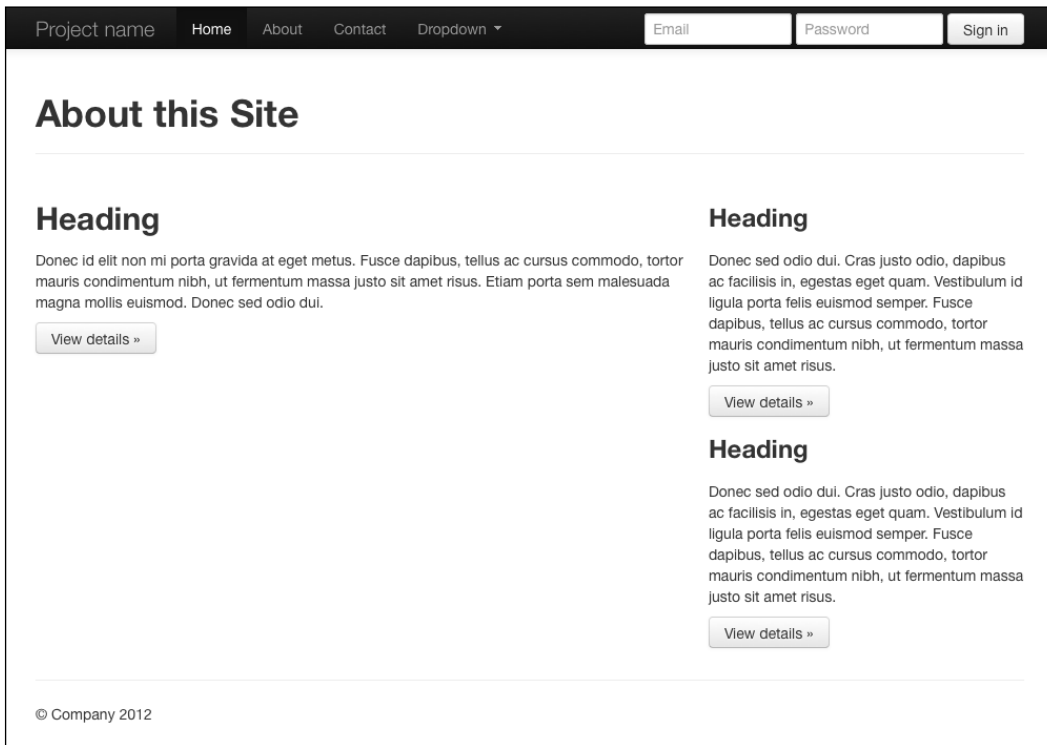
Project name Home About Contact Dropdown

Email Password Sign in

About this Site

Heading

Donec id elit non mi porta gravida at eget metus. Fusce dapibus, tellus ac cursus commodo, tortor mauris condimentum nibh, ut fermentum massa justo sit amet risus. Etiam porta sem malesuada magna mollis euismod. Donec sed odio dui.

View details »

Heading

Donec sed odio dui. Cras justo odio, dapibus ac facilisis in, egestas eget quam. Vestibulum id ligula porta felis euismod semper. Fusce dapibus, tellus ac cursus commodo, tortor mauris condimentum nibh, ut fermentum massa justo sit amet risus.

View details »

Heading

Donec sed odio dui. Cras justo odio, dapibus ac facilisis in, egestas eget quam. Vestibulum id ligula porta felis euismod semper. Fusce dapibus, tellus ac cursus commodo, tortor mauris condimentum nibh, ut fermentum massa justo sit amet risus.

View details »

© Company 2012